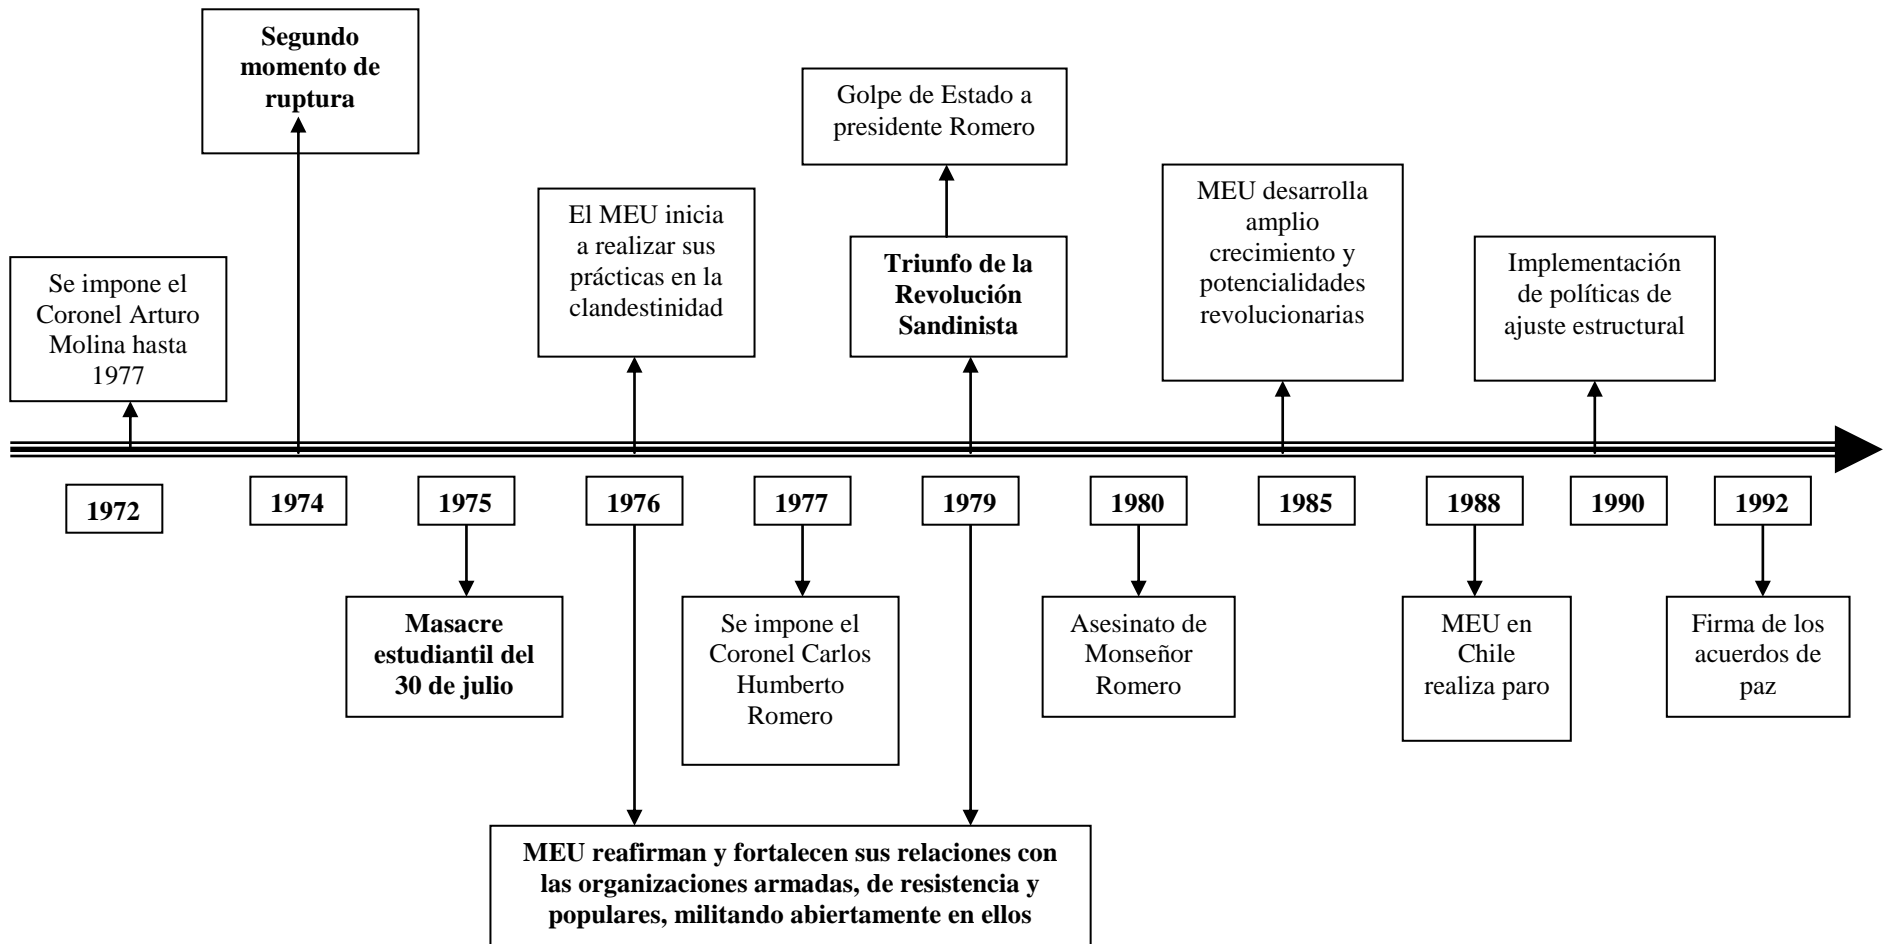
Segundo momento de ruptura

Golpe de Estado a presidente Romero

Se impone el Coronel Arturo Molina hasta 1977

El MEU inicia a realizar sus prácticas en la clandestinidad

Triunfo de la Revolución Sandinista

MEU desarrolla amplio crecimiento y potencialidades revolucionarias

Implementación de políticas de ajuste estructural

1972

1974

1975

1976

1977

1979

1980

1985

1988

1990

1992

Masacre estudiantil del 30 de julio

Se impone el Coronel Carlos Humberto Romero

Asesinato de Monseñor Romero

MEU en Chile realiza paro

Firma de los acuerdos de paz

MEU reafirman y fortalecen sus relaciones con las organizaciones armadas, de resistencia y populares, militando abiertamente en ellos